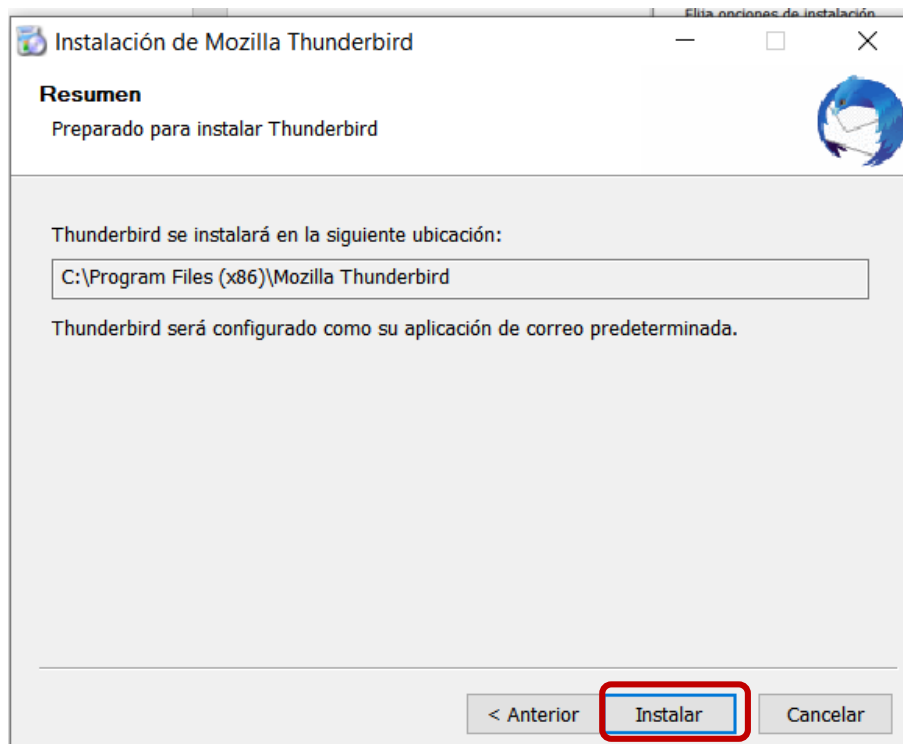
Elija opciones de instalación

Instalación de Mozilla Thunderbird

Resumen
Preparado para instalar Thunderbird

Thunderbird se instalará en la siguiente ubicación:

C:\Program Files (x86)\Mozilla Thunderbird

Thunderbird será configurado como su aplicación de correo predeterminada.

< Anterior
Instalar
Cancelar